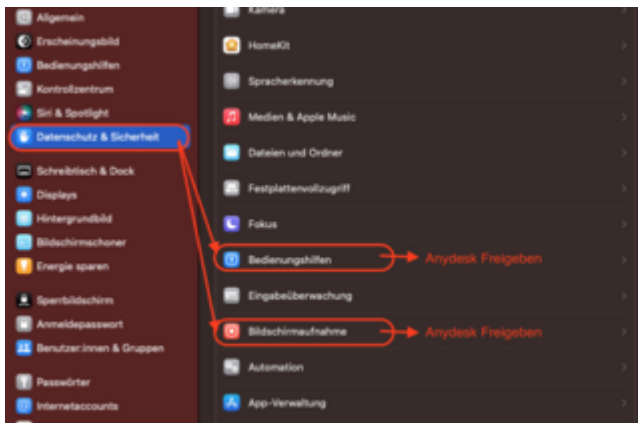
Allgemein
Erscheinungsbild
Bedienungshilfen
Kontrollzentrum
Siri & Spotlight
Datenschutz & Sicherheit
Schreibtisch & Dock
Displays
Hintergrundbild
Bildschirmschoner
Energie sparen
Sperrbildschirm
Anmeldepasswort
Benutzer:innen & Gruppen
Passwörter
Internetaccounts

Kamera
HomeKit
Spracherkennung
Medien & Apple Music
Dateien und Ordner
Festplattenvollzugriff
Fokus
Bedienungshilfen
Anydesk Freigeben
Eingabeüberwachung
Bildschirmaufnahme
Anydesk Freigeben
Automation
App-Verwaltung